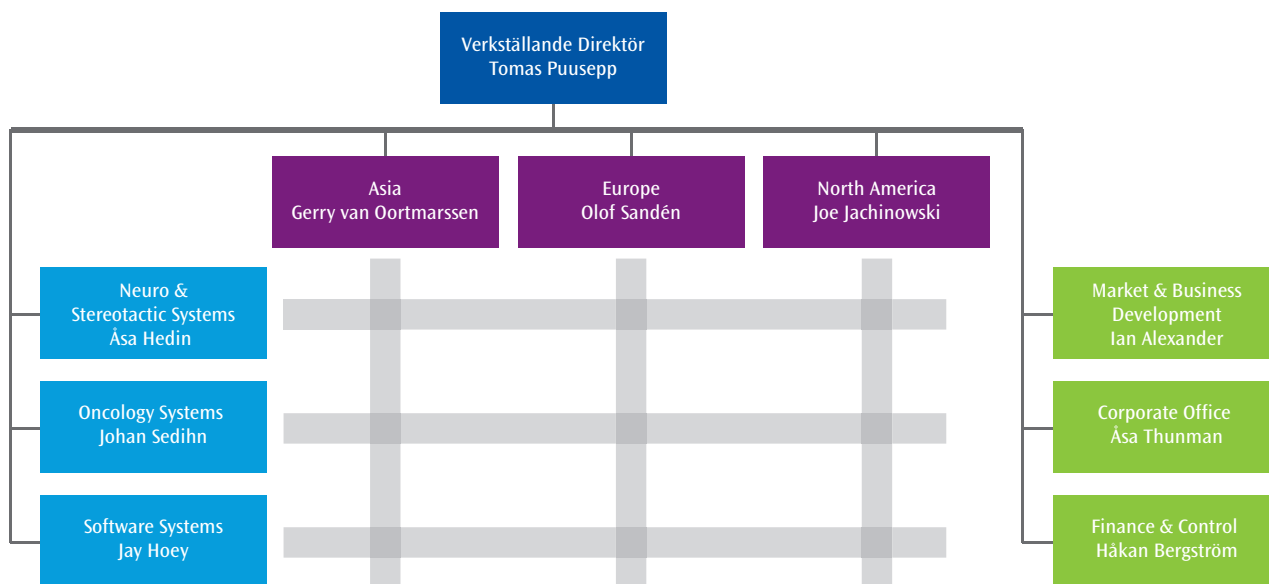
Verkställande Direktör
Tomas Puusepp

Asia
Gerry van Oortmarssen

Europe
Olof Sandén

North America
Joe Jachinowski

Neuro &
Stereotactic Systems
Åsa Hedin

Oncology Systems
Johan Sedihn

Software Systems
Jay Hoey

Market & Business
Development
Ian Alexander

Corporate Office
Åsa Thunman

Finance & Control
Håkan Bergström